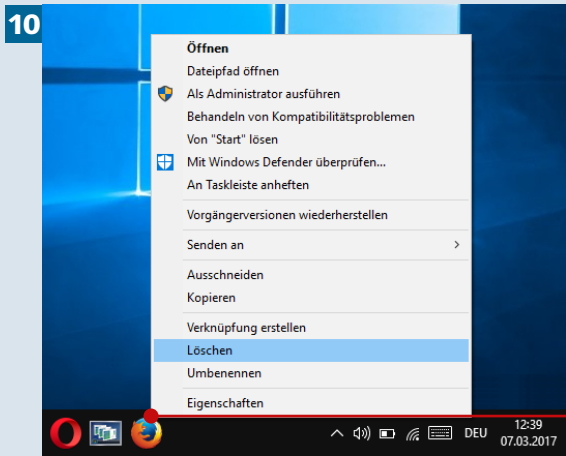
10

Öffnen
Dateipfad öffnen
Als Administrator ausführen
Behandeln von Kompatibilitätsproblemen
Von "Start" lösen
Mit Windows Defender überprüfen...
An Taskleiste anheften
Vorgängerversionen wiederherstellen
Senden an
Ausschneiden
Kopieren
Verknüpfung erstellen
Löschen
Umbenennen
Eigenschaften

DEU
12:39
07.03.2017